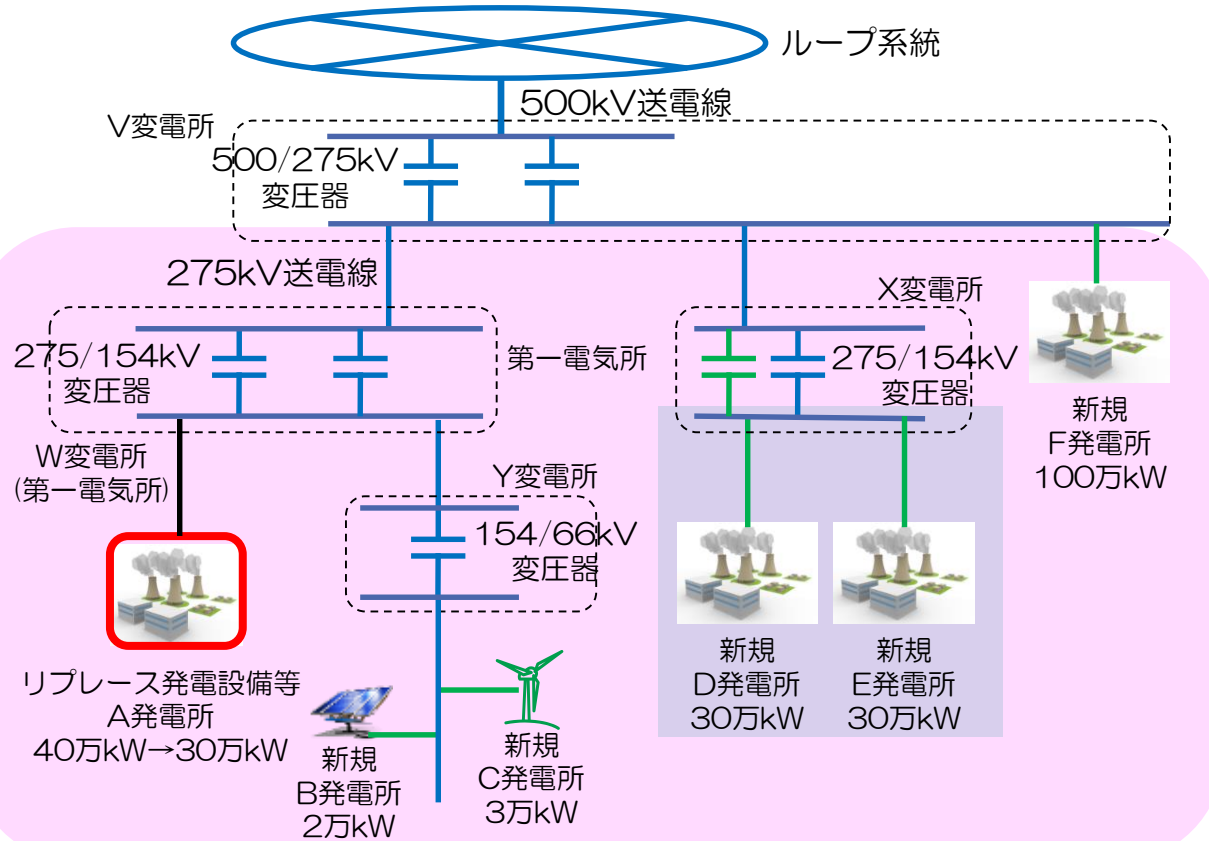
ループ系統

500kV送電線

V変電所

500/275kV
変圧器

275kV送電線

275/154kV
変圧器

第一電気所

X変電所

275/154kV
変圧器

新規
F発電所
100万kW

W変電所
(第一電気所)

Y変電所

154/66kV
変圧器

リプレース発電設備等
A発電所
40万kW→30万kW

新規
B発電所
2万kW

新規
C発電所
3万kW

新規
D発電所
30万kW

新規
E発電所
30万kW